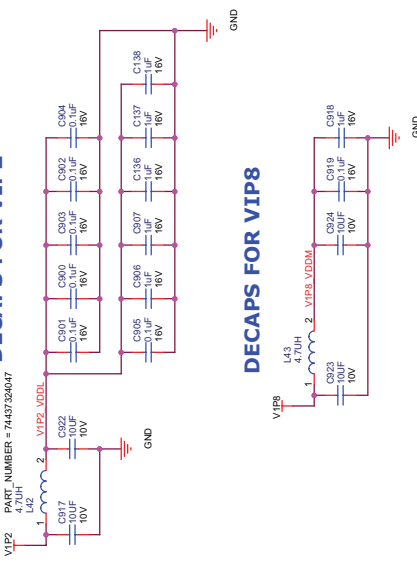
DECAPS FOR VIP2

V1P2
PART_NUMBER = 74437324047
4.7UH
L42
1
2
C917
10UF
10V
C922
10UF
10V
GND
V1P2_VDDL
C901
0.1uF
16V
C900
0.1uF
16V
C903
0.1uF
16V
C902
0.1uF
16V
C904
0.1uF
16V
C905
0.1uF
16V
C906
1uF
16V
C907
1uF
16V
C136
1uF
16V
C137
1uF
16V
C138
1uF
16V
GND

DECAPS FOR VIP8

V1P8
L43
4.7UH
1
2
V1P8_VDDM
C923
10UF
10V
C924
10UF
10V
C919
0.1uF
16V
C918
1uF
16V
GND